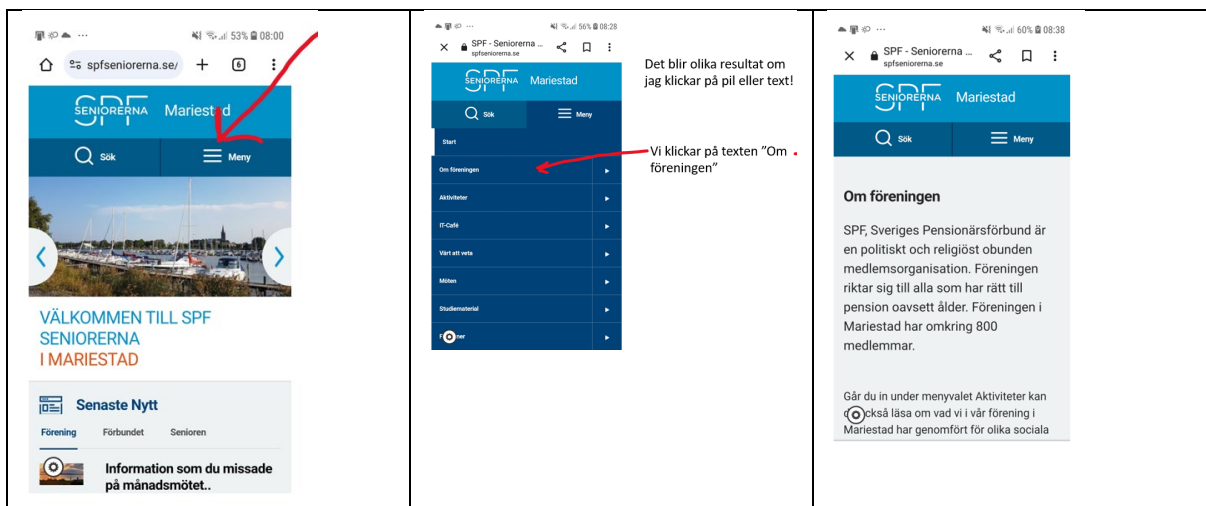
53% 08:00

spfseniorerna.se/

6

SPF SENIORERNA Mariestad

Sök

Meny

VÄLKOMMEN TILL SPF SENIORERNA I MARIESTAD

Senaste Nytt

Förening Förbundet Senioren

Information som du missade på månadsmötet..

56% 08:28

SPF - Seniorerna ...
spfseniorerna.se

SPF SENIORERNA Mariestad

Sök

Meny

Start

Om föreningen

Aktiviteter

IT-Café

Värt att veta

Möten

Studiematerial

F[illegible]ner

Det blir olika resultat om jag klickar på pil eller text!

Vi klickar på texten "Om föreningen"

60% 08:38

SPF - Seniorerna ...
spfseniorerna.se

SPF SENIORERNA Mariestad

Sök

Meny

Om föreningen

SPF, Sveriges Pensionärsförbund är en politiskt och religiöst obunden medlemsorganisation. Föreningen riktar sig till alla som har rätt till pension oavsett ålder. Föreningen i Mariestad har omkring 800 medlemmar.

Går du in under menyvalet Aktiviteter kan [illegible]också läsa om vad vi i vår förening i Mariestad har genomfört för olika sociala